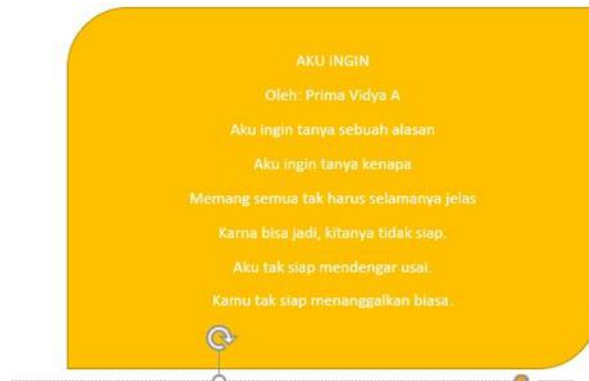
AKU iNGIN

Oleh: Prima Vidya A

Aku ingin tanya sebuah alasan

Aku ingin tanya kenapa

Memang semua tak harus selamanya jelas

Karna bisa jadi, kitanya tidak siap.

Aku tak siap mendengar usai.

Kamu tak siap menanggalkan biasa.